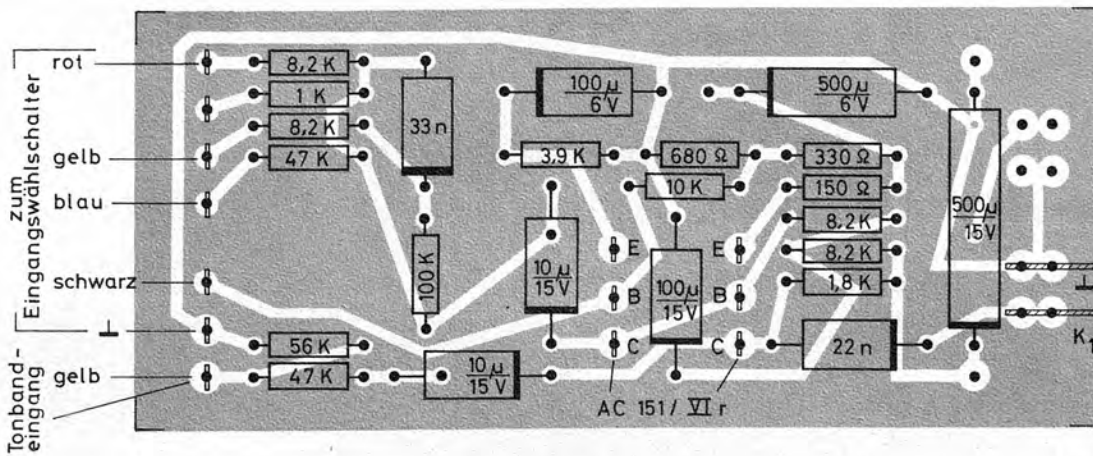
zum Eingangswählschalter
rot
gelb
blau
schwarz
⊥
Tonband-eingang
gelb

8,2 K
1 K
8,2 K
47 K
33 n
100 K
56 K
47 K
$\frac{10\mu}{15V}$
$\frac{100\mu}{6V}$
3,9 K
$\frac{10\mu}{15V}$
E
B
C
680 Ω
10 K
$\frac{100\mu}{15V}$
E
B
C
$\frac{500\mu}{6V}$
330 Ω
150 Ω
8,2 K
8,2 K
1,8 K
22 n
$\frac{500\mu}{15V}$
⊥
K
AC 151/ VI r